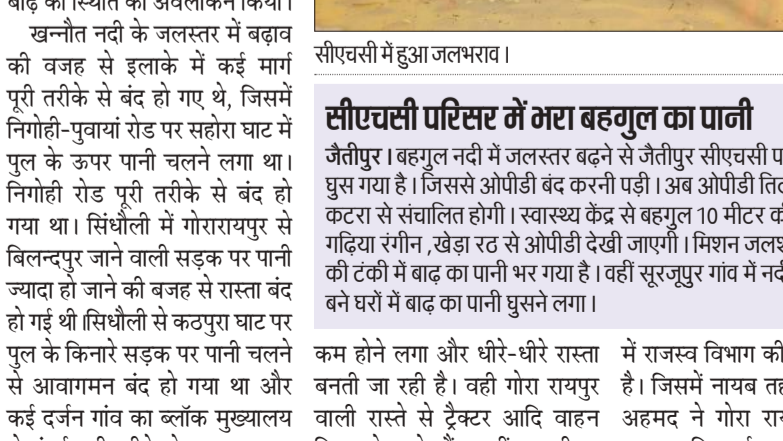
बाढ़ की स्थिति का अवलोकन किया।

खन्नौत नदी के जलस्तर में बढ़ाव की वजह से इलाके में कई मार्ग पूरी तरीके से बंद हो गए थे, जिसमें निगोही-पुवायां रोड पर सहोरा घाट में पुल के ऊपर पानी चलने लगा था। निगोही रोड पूरी तरीके से बंद हो गया था। सिंधौली में गोरारायपुर से बिलन्दपुर जाने वाली सड़क पर पानी ज्यादा हो जाने की बजह से रास्ता बंद हो गई थी सिधौली से कठपुरा घाट पर पुल के किनारे सड़क पर पानी चलने से आवागमन बंद हो गया था और कई दर्जन गांव का ब्लॉक मुख्यालय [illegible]

सीएचसी में हुआ जलभराव।

सीएचसी परिसर में भरा बहगुल का पानी

जैतीपुर। बहगुल नदी में जलस्तर बढ़ने से जैतीपुर सीएचसी प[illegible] घुस गया है। जिससे ओपीडी बंद करनी पड़ी। अब ओपीडी तिल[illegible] कटरा से संचालित होगी। स्वास्थ्य केंद्र से बहगुल 10 मीटर क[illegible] गढ़िया रंगीन, खेड़ा रठ से ओपीडी देखी जाएगी। मिशन जलश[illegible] की टंकी में बाढ़ का पानी भर गया है। वहीं सूरजपुर गांव में नदी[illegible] बने घरों में बाढ़ का पानी घुसने लगा।

कम होने लगा और धीरे-धीरे रास्ता बनती जा रही है। वही गोरा रायपुर वाली रास्ते से ट्रैक्टर आदि वाहन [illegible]

में राजस्व विभाग की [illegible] है। जिसमें नायब त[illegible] अहमद ने गोरा रा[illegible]